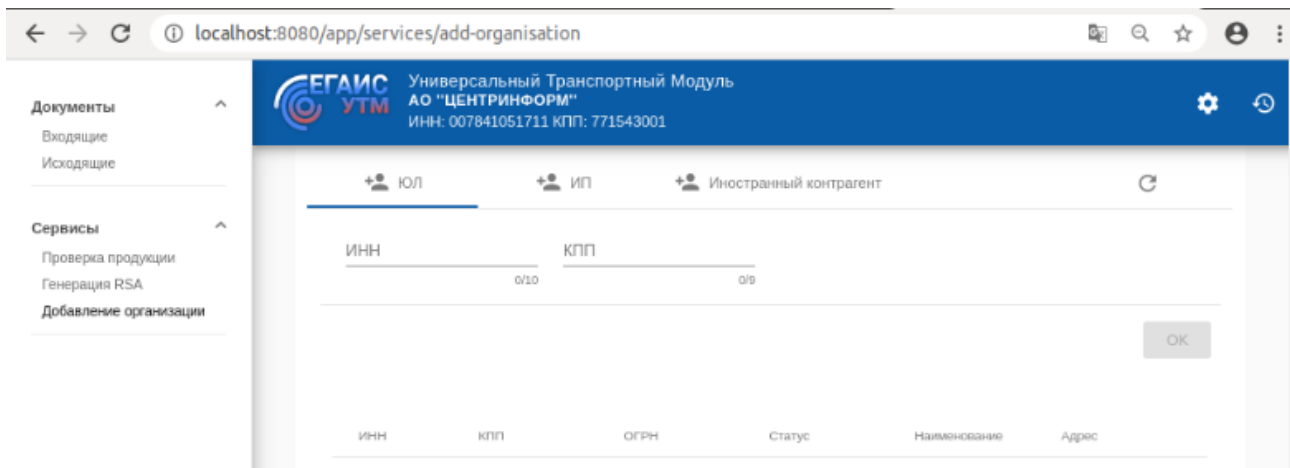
localhost:8080/app/services/add-organisation

Документы
Входящие
Исходящие

Сервисы
Проверка продукции
Генерация RSA
Добавление организации

ЕГАИС УТМ
Универсальный Транспортный Модуль
АО "ЦЕНТРИНФОРМ"
ИНН: 007841051711 КПП: 771543001

ЮЛ
ИП
Иностранный контрагент

ИНН
0/10
КПП
0/9

OK

| ИНН | КПП | ОГРН | Статус | Наименование | Адрес |
|---|---|---|---|---|---|